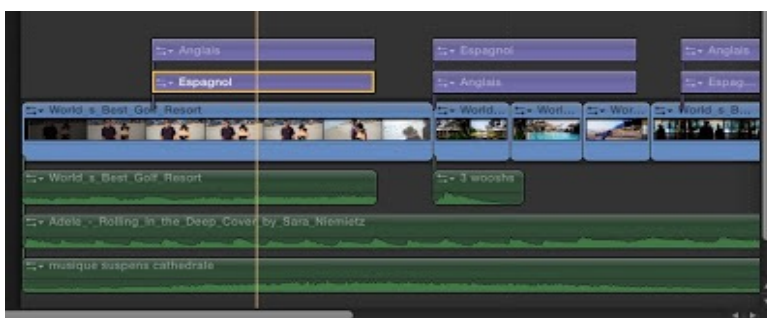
Anglais
Espagnol
Anglais
Espagnol
Anglais
Espag...
World_s_Best_Golf_Resort
World...
Worl...
Wor...
World_s_B...
World_s_Best_Golf_Resort
3 wooshs
Adele_-_Rolling_in_the_Deep_Cover_by_Sara_Niemietz
musique suspens cathedrale